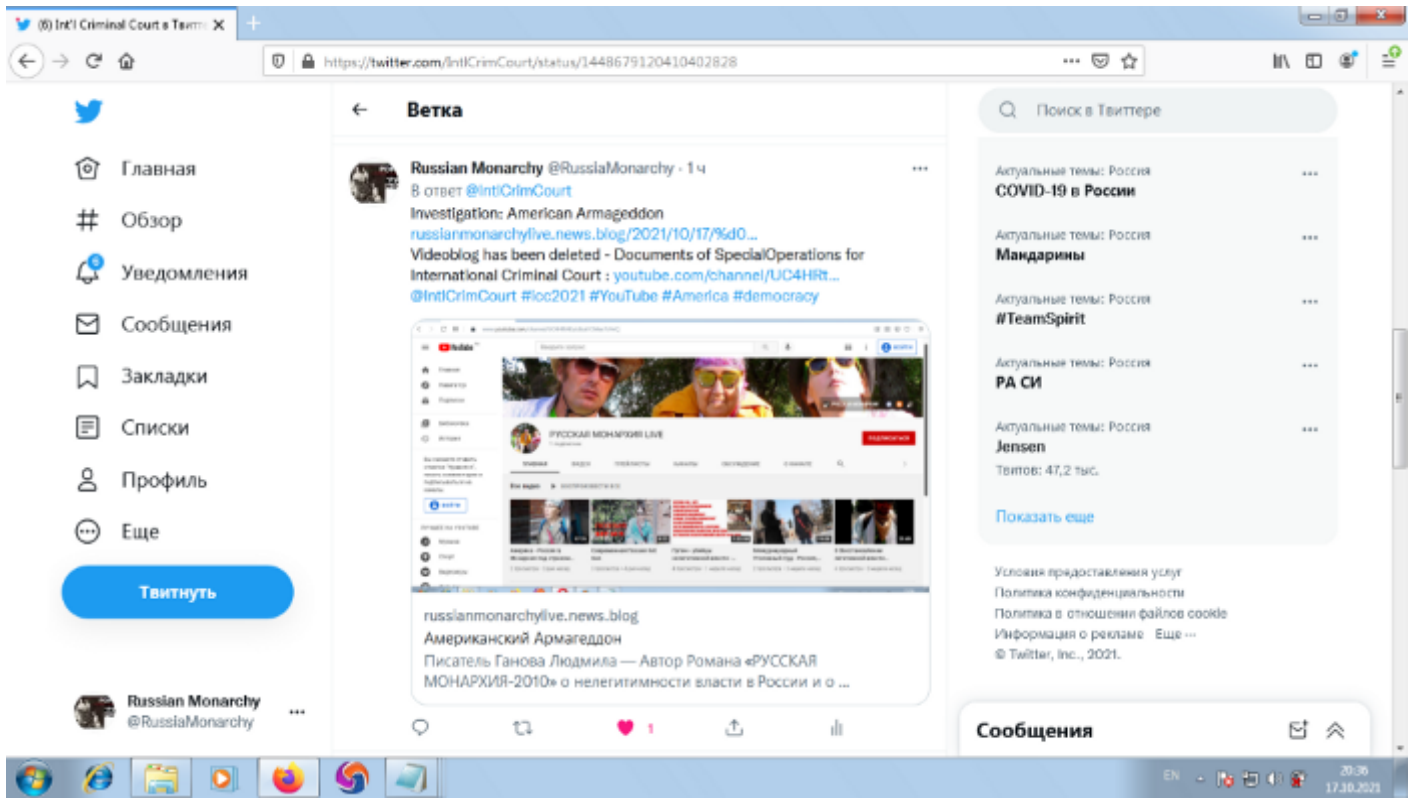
(6) Int'l Criminal Court в Твитт

https://twitter.com/IntlCrimCourt/status/1448679120410402828

Главная
Обзор
Уведомления
Сообщения
Закладки
Списки
Профиль
Еще
Твитнуть

Russian Monarchy
@RussiaMonarchy

Ветка

Russian Monarchy @RussiaMonarchy · 1 ч
В ответ @IntlCrimCourt
Investigation: American Armageddon
russianmonarchylive.news.blog/2021/10/17/%d0...
Videoblog has been deleted - Documents of SpecialOperations for International Criminal Court : youtube.com/channel/UC4HRt...
@IntlCrimCourt #icc2021 #YouTube #America #democracy

РУССКАЯ МОНАРХИЯ LIVE

russianmonarchylive.news.blog
Американский Армагеддон
Писатель Ганова Людмила — Автор Романа «РУССКАЯ МОНАРХИЯ-2010» о нелегитимности власти в России и о ...

1

Поиск в Твиттере

Актуальные темы: Россия
COVID-19 в России

Актуальные темы: Россия
Мандарины

Актуальные темы: Россия
#TeamSpirit

Актуальные темы: Россия
РА СИ

Актуальные темы: Россия
Jensen
Твитов: 47,2 тыс.

Показать еще

Условия предоставления услуг
Политика конфиденциальности
Политика в отношении файлов cookie
Информация о рекламе Еще ···
© Twitter, Inc., 2021.

Сообщения

EN 20:36 17.10.2021